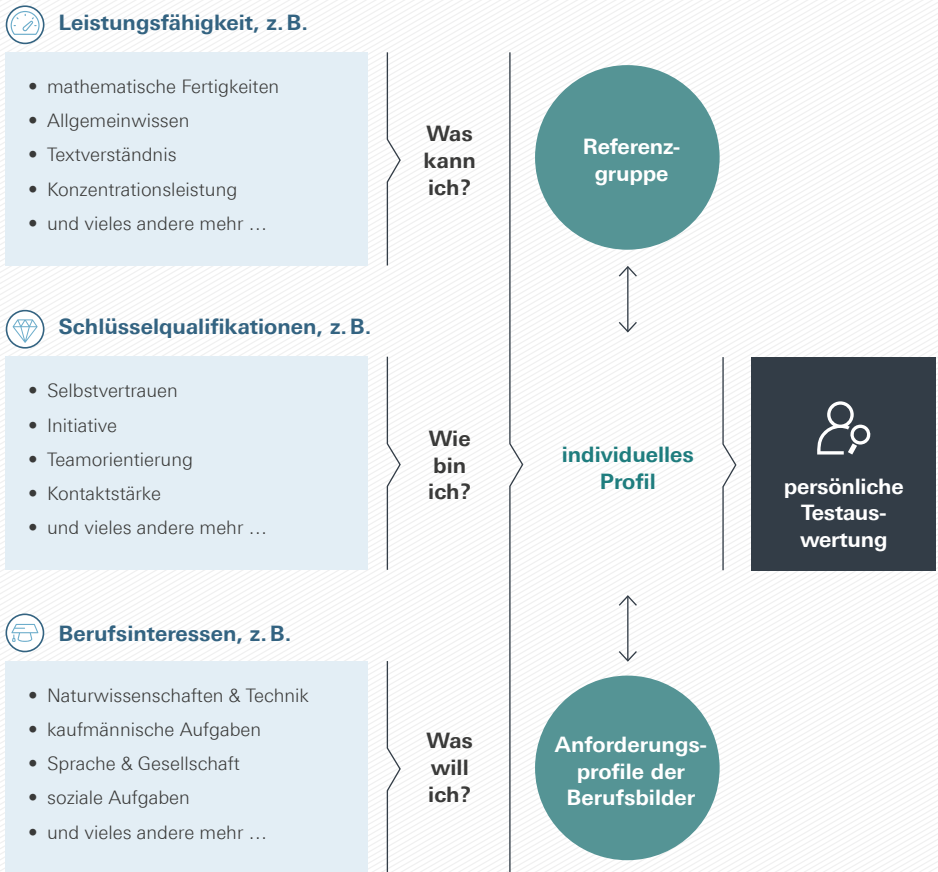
Leistungsfähigkeit, z. B.

- mathematische Fertigkeiten
- Allgemeinwissen
- Textverständnis
- Konzentrationsleistung
- und vieles andere mehr …

Was kann ich?

Schlüsselqualifikationen, z. B.

- Selbstvertrauen
- Initiative
- Teamorientierung
- Kontaktstärke
- und vieles andere mehr …

Wie bin ich?

Berufsinteressen, z. B.

- Naturwissenschaften & Technik
- kaufmännische Aufgaben
- Sprache & Gesellschaft
- soziale Aufgaben
- und vieles andere mehr …

Was will ich?

Referenzgruppe

individuelles Profil

persönliche Testauswertung

Anforderungsprofile der Berufsbilder